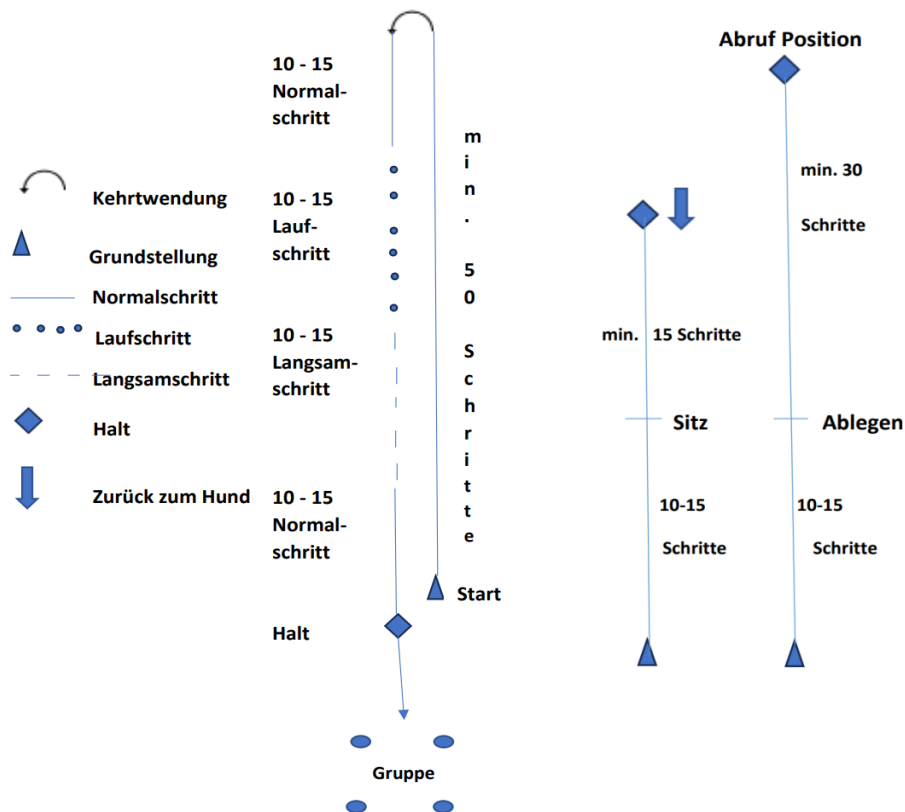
Kehrtwendung

Grundstellung

Normalschritt

Laufschritt

Langsamschritt

Halt

Zurück zum Hund

10 - 15 Normalschritt

10 - 15 Laufschritt

10 - 15 Langsamschritt

10 - 15 Normalschritt

Halt

min. 50 Schritte

Start

Gruppe

Abruf Position

min. 30

Schritte

min. 15 Schritte

Sitz

Ablegen

10-15

Schritte

10-15

Schritte